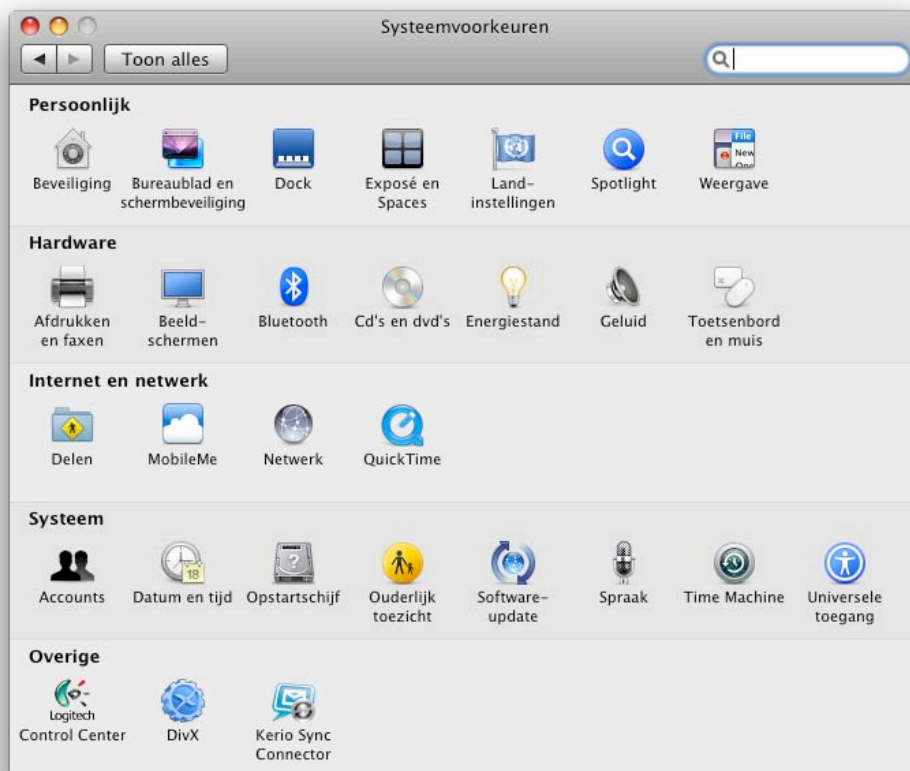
Systeemvoorkeuren

Toon alles

Persoonlijk

Beveiliging
Bureaublad en schermbeveiliging
Dock
Exposé en Spaces
Landinstellingen
Spotlight
Weergave

Hardware

Afdrukken en faxen
Beeldschermen
Bluetooth
Cd's en dvd's
Energiestand
Geluid
Toetsenbord en muis

Internet en netwerk

Delen
MobileMe
Netwerk
QuickTime

Systeem

Accounts
Datum en tijd
Opstartschijf
Ouderlijk toezicht
Software-update
Spraak
Time Machine
Universele toegang

Overige

Logitech Control Center
DivX
Kerio Sync Connector